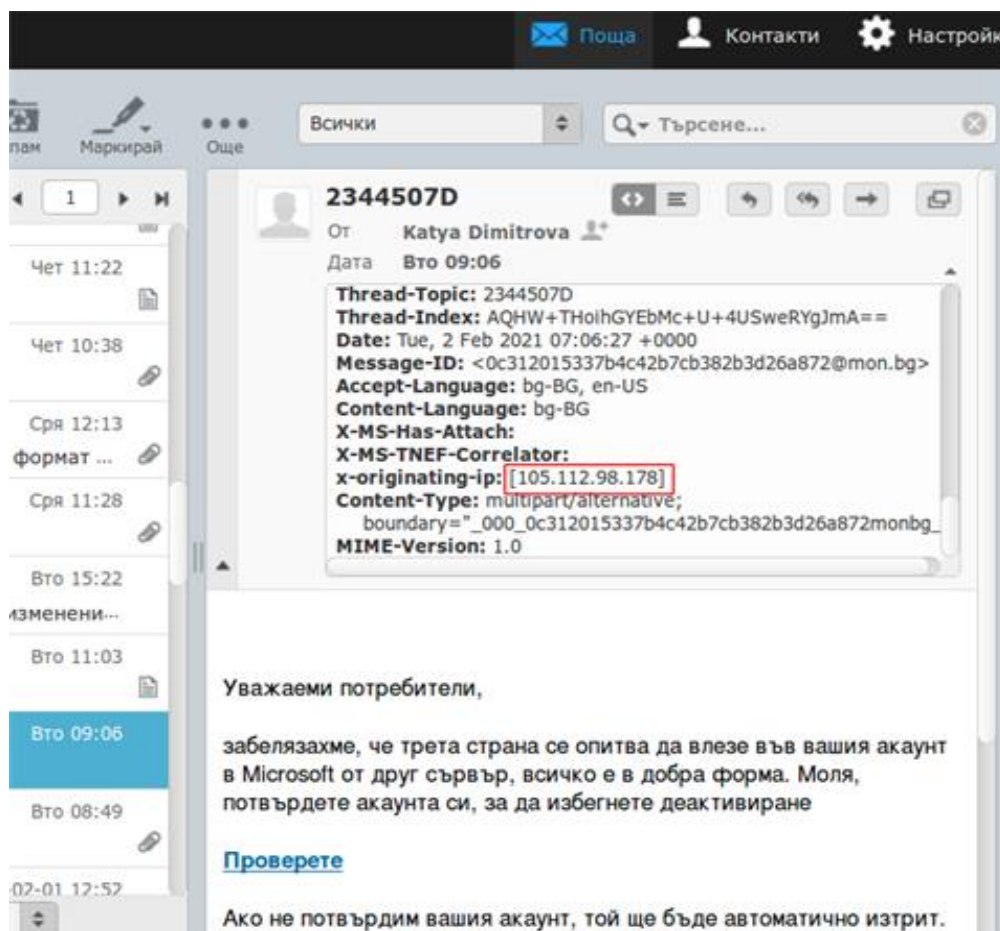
Поща Контакти Настройк

пам Маркирай Още

Всички

Търсене...

1

Чет 11:22

Чет 10:38

Сря 12:13
формат ...

Сря 11:28

Вто 15:22
зменени...

Вто 11:03

Вто 09:06

Вто 08:49

02-01 12:52

2344507D

От Katya Dimitrova

Дата Вто 09:06

**Thread-Topic:** 2344507D
**Thread-Index:** AQHW+THoIhGYEbMc+U+4USweRYgJmA==
**Date:** Tue, 2 Feb 2021 07:06:27 +0000
**Message-ID:** <0c312015337b4c42b7cb382b3d26a872@mon.bg>
**Accept-Language:** bg-BG, en-US
**Content-Language:** bg-BG
**X-MS-Has-Attach:**
**X-MS-TNEF-Correlator:**
**x-originating-ip:** [105.112.98.178]
**Content-Type:** multipart/alternative;
boundary="_000_0c312015337b4c42b7cb382b3d26a872monbg_
**MIME-Version:** 1.0

Уважаеми потребители,

забелязахме, че трета страна се опитва да влезе във вашия акаунт в Microsoft от друг сървър, всичко е в добра форма. Моля, потвърдете акаунта си, за да избегнете деактивиране

Проверете

Ако не потвърдим вашия акаунт, той ще бъде автоматично изтрит.